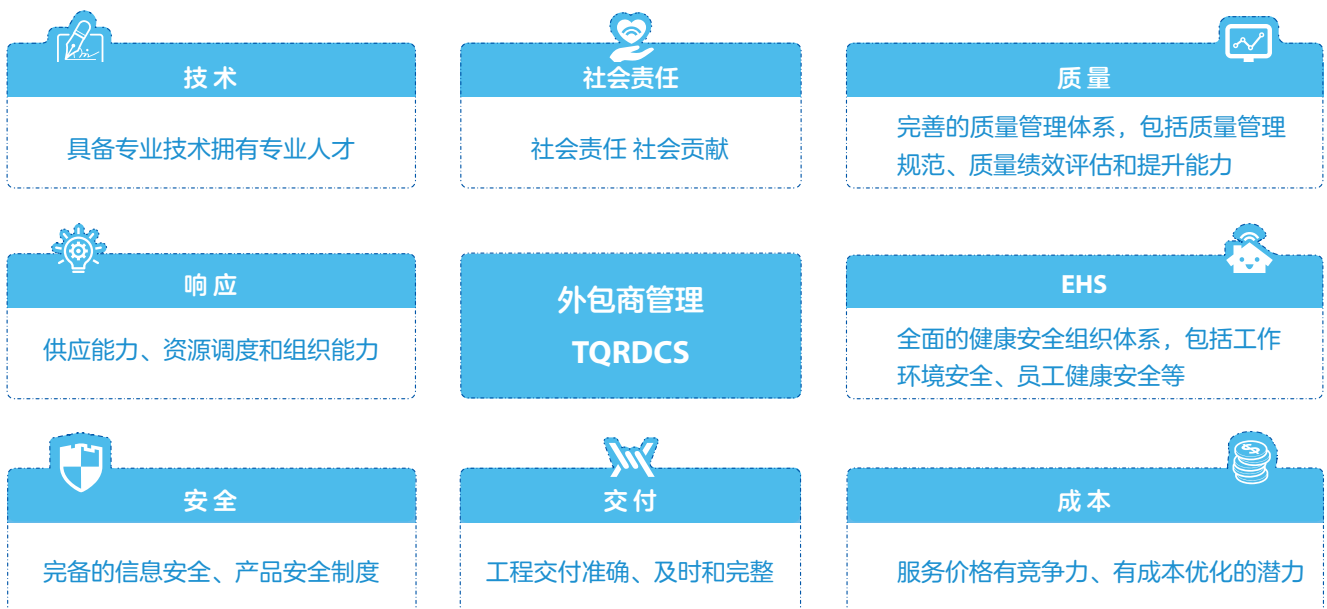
技术

具备专业技术拥有专业人才

社会责任

社会责任 社会贡献

质量

完善的质量管理体系，包括质量管理规范、质量绩效评估和提升能力

响应

供应能力、资源调度和组织能力

外包商管理

TQRDCS

EHS

全面的健康安全组织体系，包括工作环境安全、员工健康安全等

安全

完备的信息安全、产品安全制度

交付

工程交付准确、及时和完整

成本

服务价格有竞争力、有成本优化的潜力